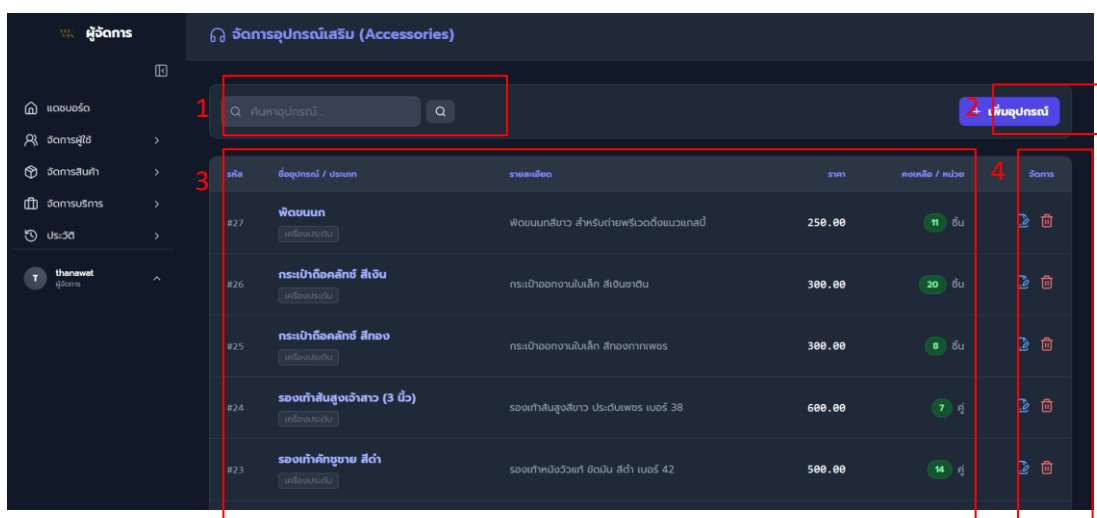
ผู้จัดการ

แดชบอร์ด
จัดการผู้ใช้
จัดการสินค้า
จัดการบริการ
ประวัติ

T thanawat
ผู้จัดการ

จัดการอุปกรณ์เสริม (Accessories)

1
ค้นหาอุปกรณ์...

2
+ เพิ่มอุปกรณ์

3
4

| รหัส | ชื่ออุปกรณ์ / ประเภท | รายละเอียด | ราคา | คงเหลือ / หน่วย | จัดการ |
|---|---|---|---|---|---|
| #27 | พัดขนนก เครื่องประดับ | พัดขนนกสีขาว สำหรับถ่ายพรีเวดดิ้งแนวแกสบี้ | 250.00 | 11 ชิ้น | |
| #26 | กระเป๋าถือคลัทช์ สีเงิน เครื่องประดับ | กระเป๋าออกงานใบเล็ก สีเงินซาติน | 300.00 | 20 ชิ้น | |
| #25 | กระเป๋าถือคลัทช์ สีทอง เครื่องประดับ | กระเป๋าออกงานใบเล็ก สีทองกากเพชร | 300.00 | 8 ชิ้น | |
| #24 | รองเท้าส้นสูงเจ้าสาว (3 นิ้ว) เครื่องประดับ | รองเท้าส้นสูงสีขาว ประดับเพชร เบอร์ 38 | 600.00 | 7 คู่ | |
| #23 | รองเท้าคัทชูชาย สีดำ เครื่องประดับ | รองเท้าหนังวัวแท้ ขัดมัน สีดำ เบอร์ 42 | 500.00 | 14 คู่ | |